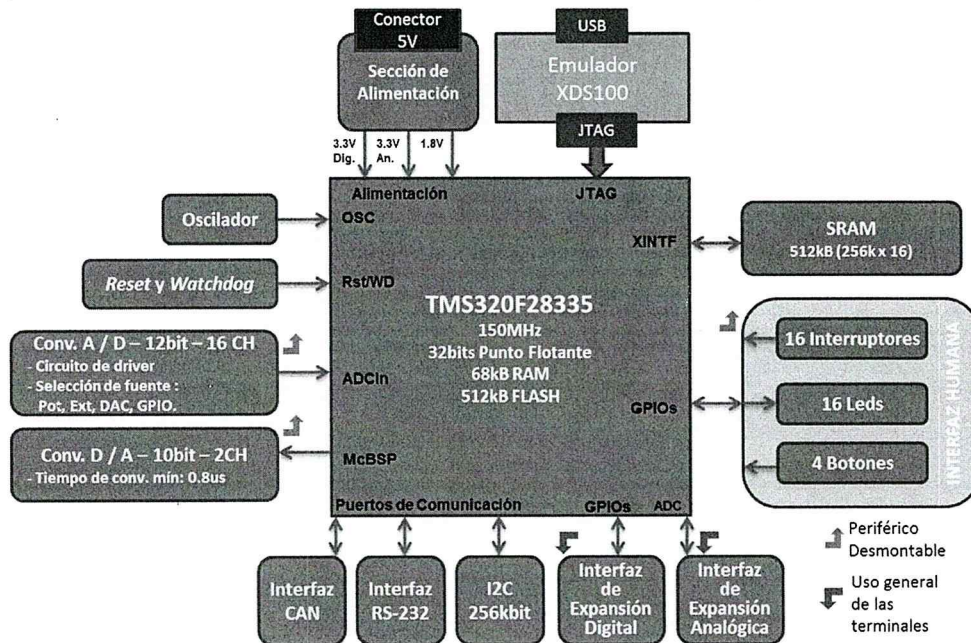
Conector 5V

Sección de Alimentación

3.3V Dig.
3.3V An.
1.8V

USB

Emulador XDS100

JTAG

Alimentación
JTAG

Oscilador
OSC

XINTF

SRAM
512kB (256k x 16)

Reset y Watchdog
Rst/WD

TMS320F28335
150MHz
32bits Punto Flotante
68kB RAM
512kB FLASH

Conv. A / D – 12bit – 16 CH
- Circuito de driver
- Selección de fuente :
Pot, Ext, DAC, GPIO.

ADCIn

GPIOs

INTERFAZ HUMANA
16 Interruptores
16 Leds
4 Botones

Conv. D / A – 10bit – 2CH
- Tiempo de conv. mín: 0.8us

McBSP

Puertos de Comunicación
GPIOs
ADC

Interfaz CAN
Interfaz RS-232
I2C 256kbit
Interfaz de Expansión Digital
Interfaz de Expansión Analógica

Periférico Desmontable
Uso general de las terminales